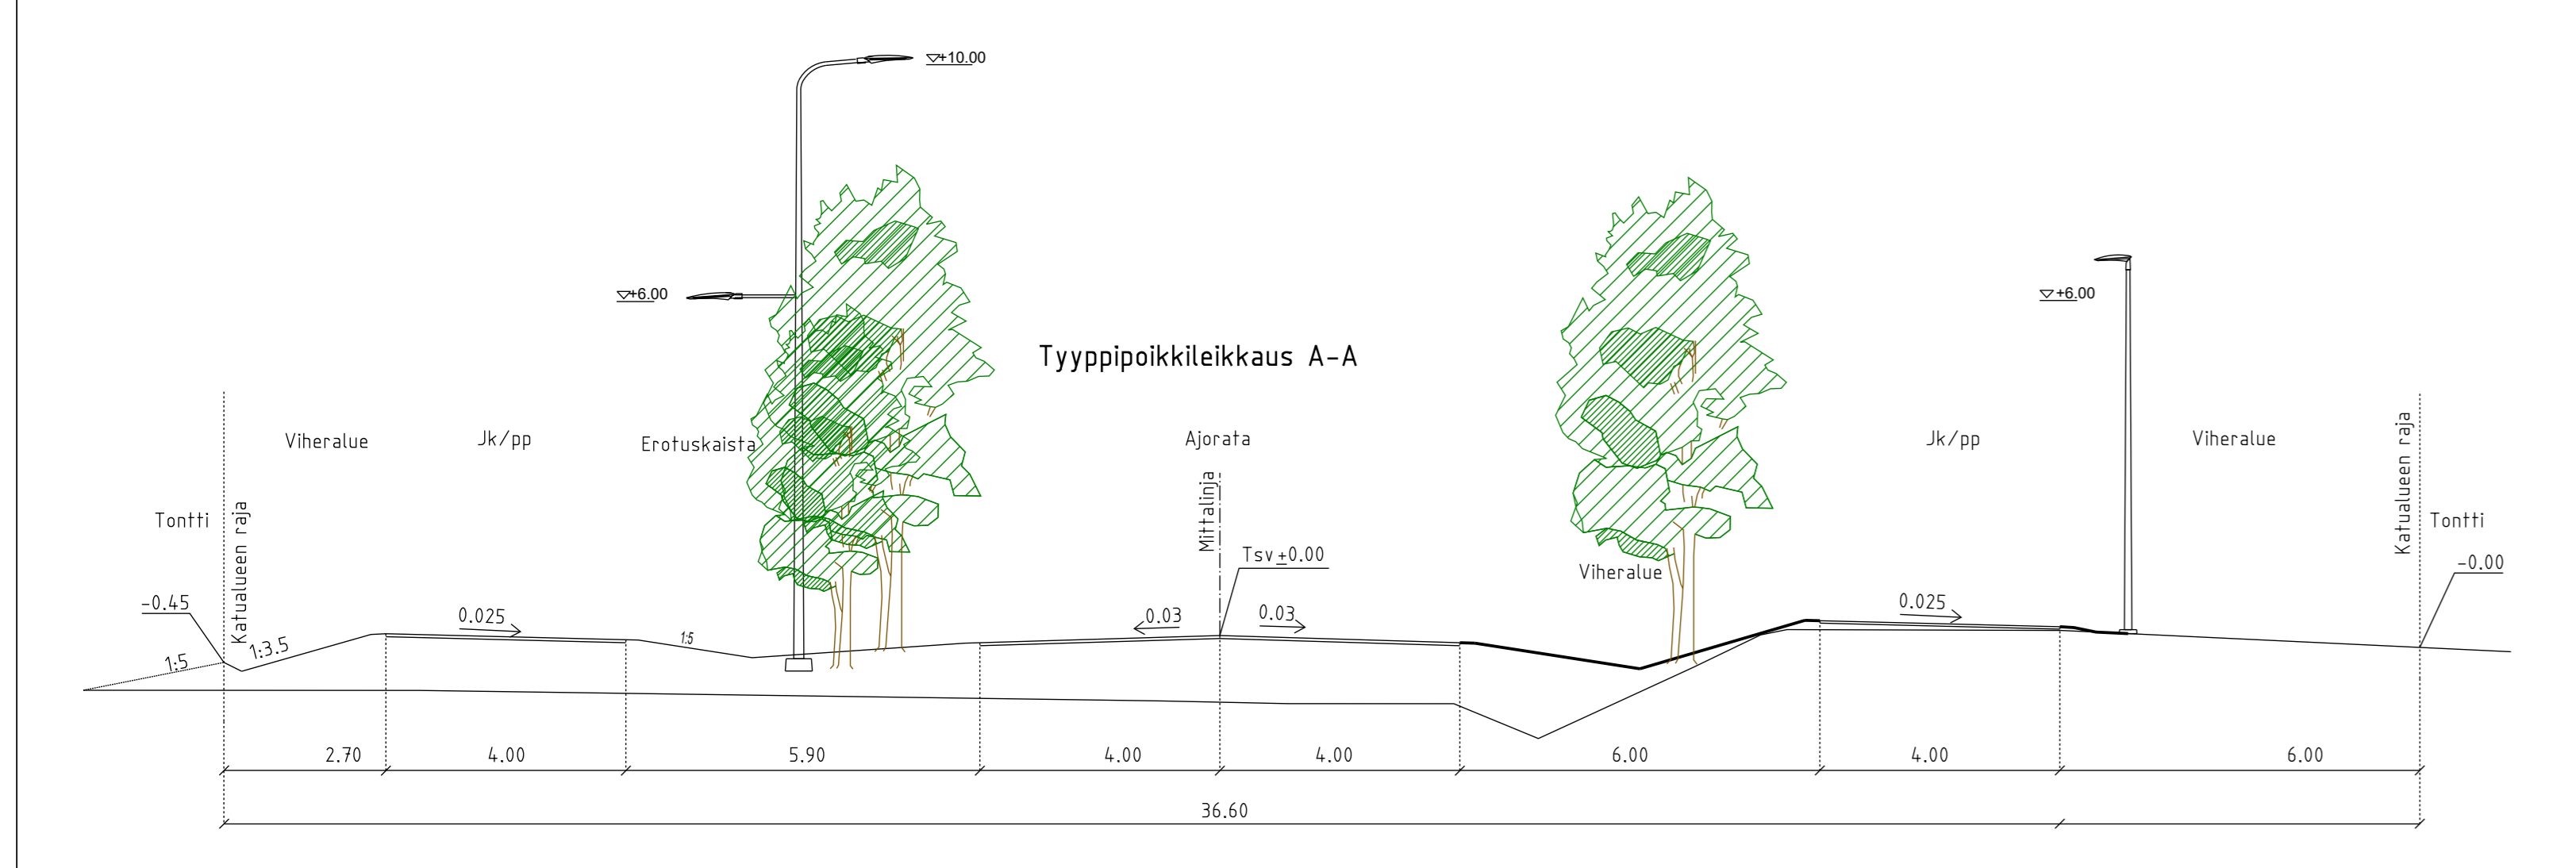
+10.00

+6.00

+6.00

Tyyppipoikkileikkaus A-A

Viheralue

Jk/pp

Erotuskaista

Ajorata

Jk/pp

Viheralue

Tontti

Katualueen raja

Mittalinja

Tsv +0.00

Viheralue

Katualueen raja

Tontti

-0.45

-0.00

1:5

1:3.5

0.025

1:5

0.03

0.03

0.025

2.70

4.00

5.90

4.00

4.00

6.00

4.00

6.00

36.60